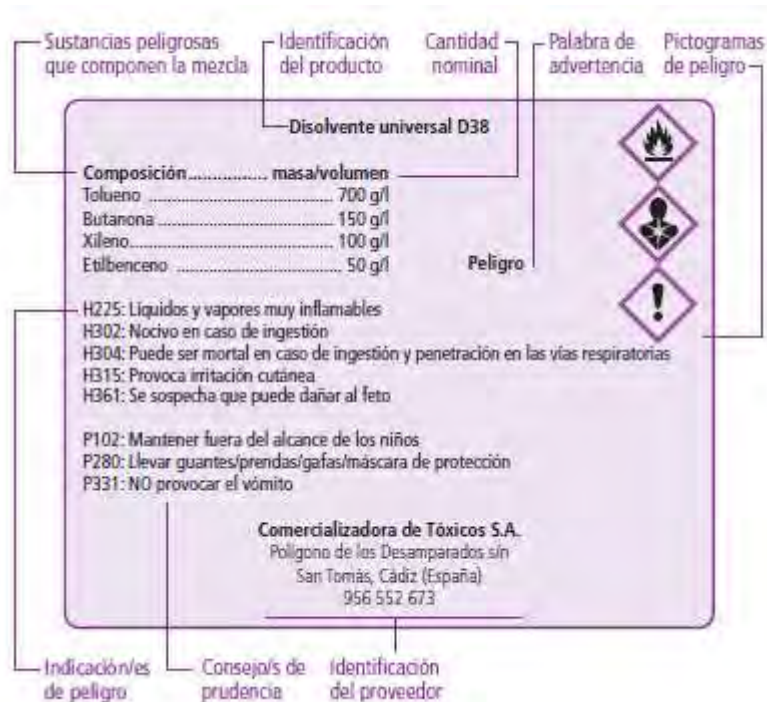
Sustancias peligrosas que componen la mezcla

Identificación del producto

Cantidad nominal

Palabra de advertencia

Pictogramas de peligro

Disolvente universal D38

| Composición............... | masa/volumen |
|---|---|
| Tolueno ........................................ | 700 g/l |
| Butanona ...................................... | 150 g/l |
| Xileno............................................ | 100 g/l |
| Etilbenceno .................................. | 50 g/l |

Peligro

H225: Líquidos y vapores muy inflamables
H302: Nocivo en caso de ingestión
H304: Puede ser mortal en caso de ingestión y penetración en las vías respiratorias
H315: Provoca irritación cutánea
H361: Se sospecha que puede dañar al feto

P102: Mantener fuera del alcance de los niños
P280: Llevar guantes/prendas/gafas/máscara de protección
P331: NO provocar el vómito

Comercializadora de Tóxicos S.A.
Polígono de los Desamparados s/n
San Tomás, Cádiz (España)
956 552 673

Indicación/es de peligro

Consejo/s de prudencia

Identificación del proveedor